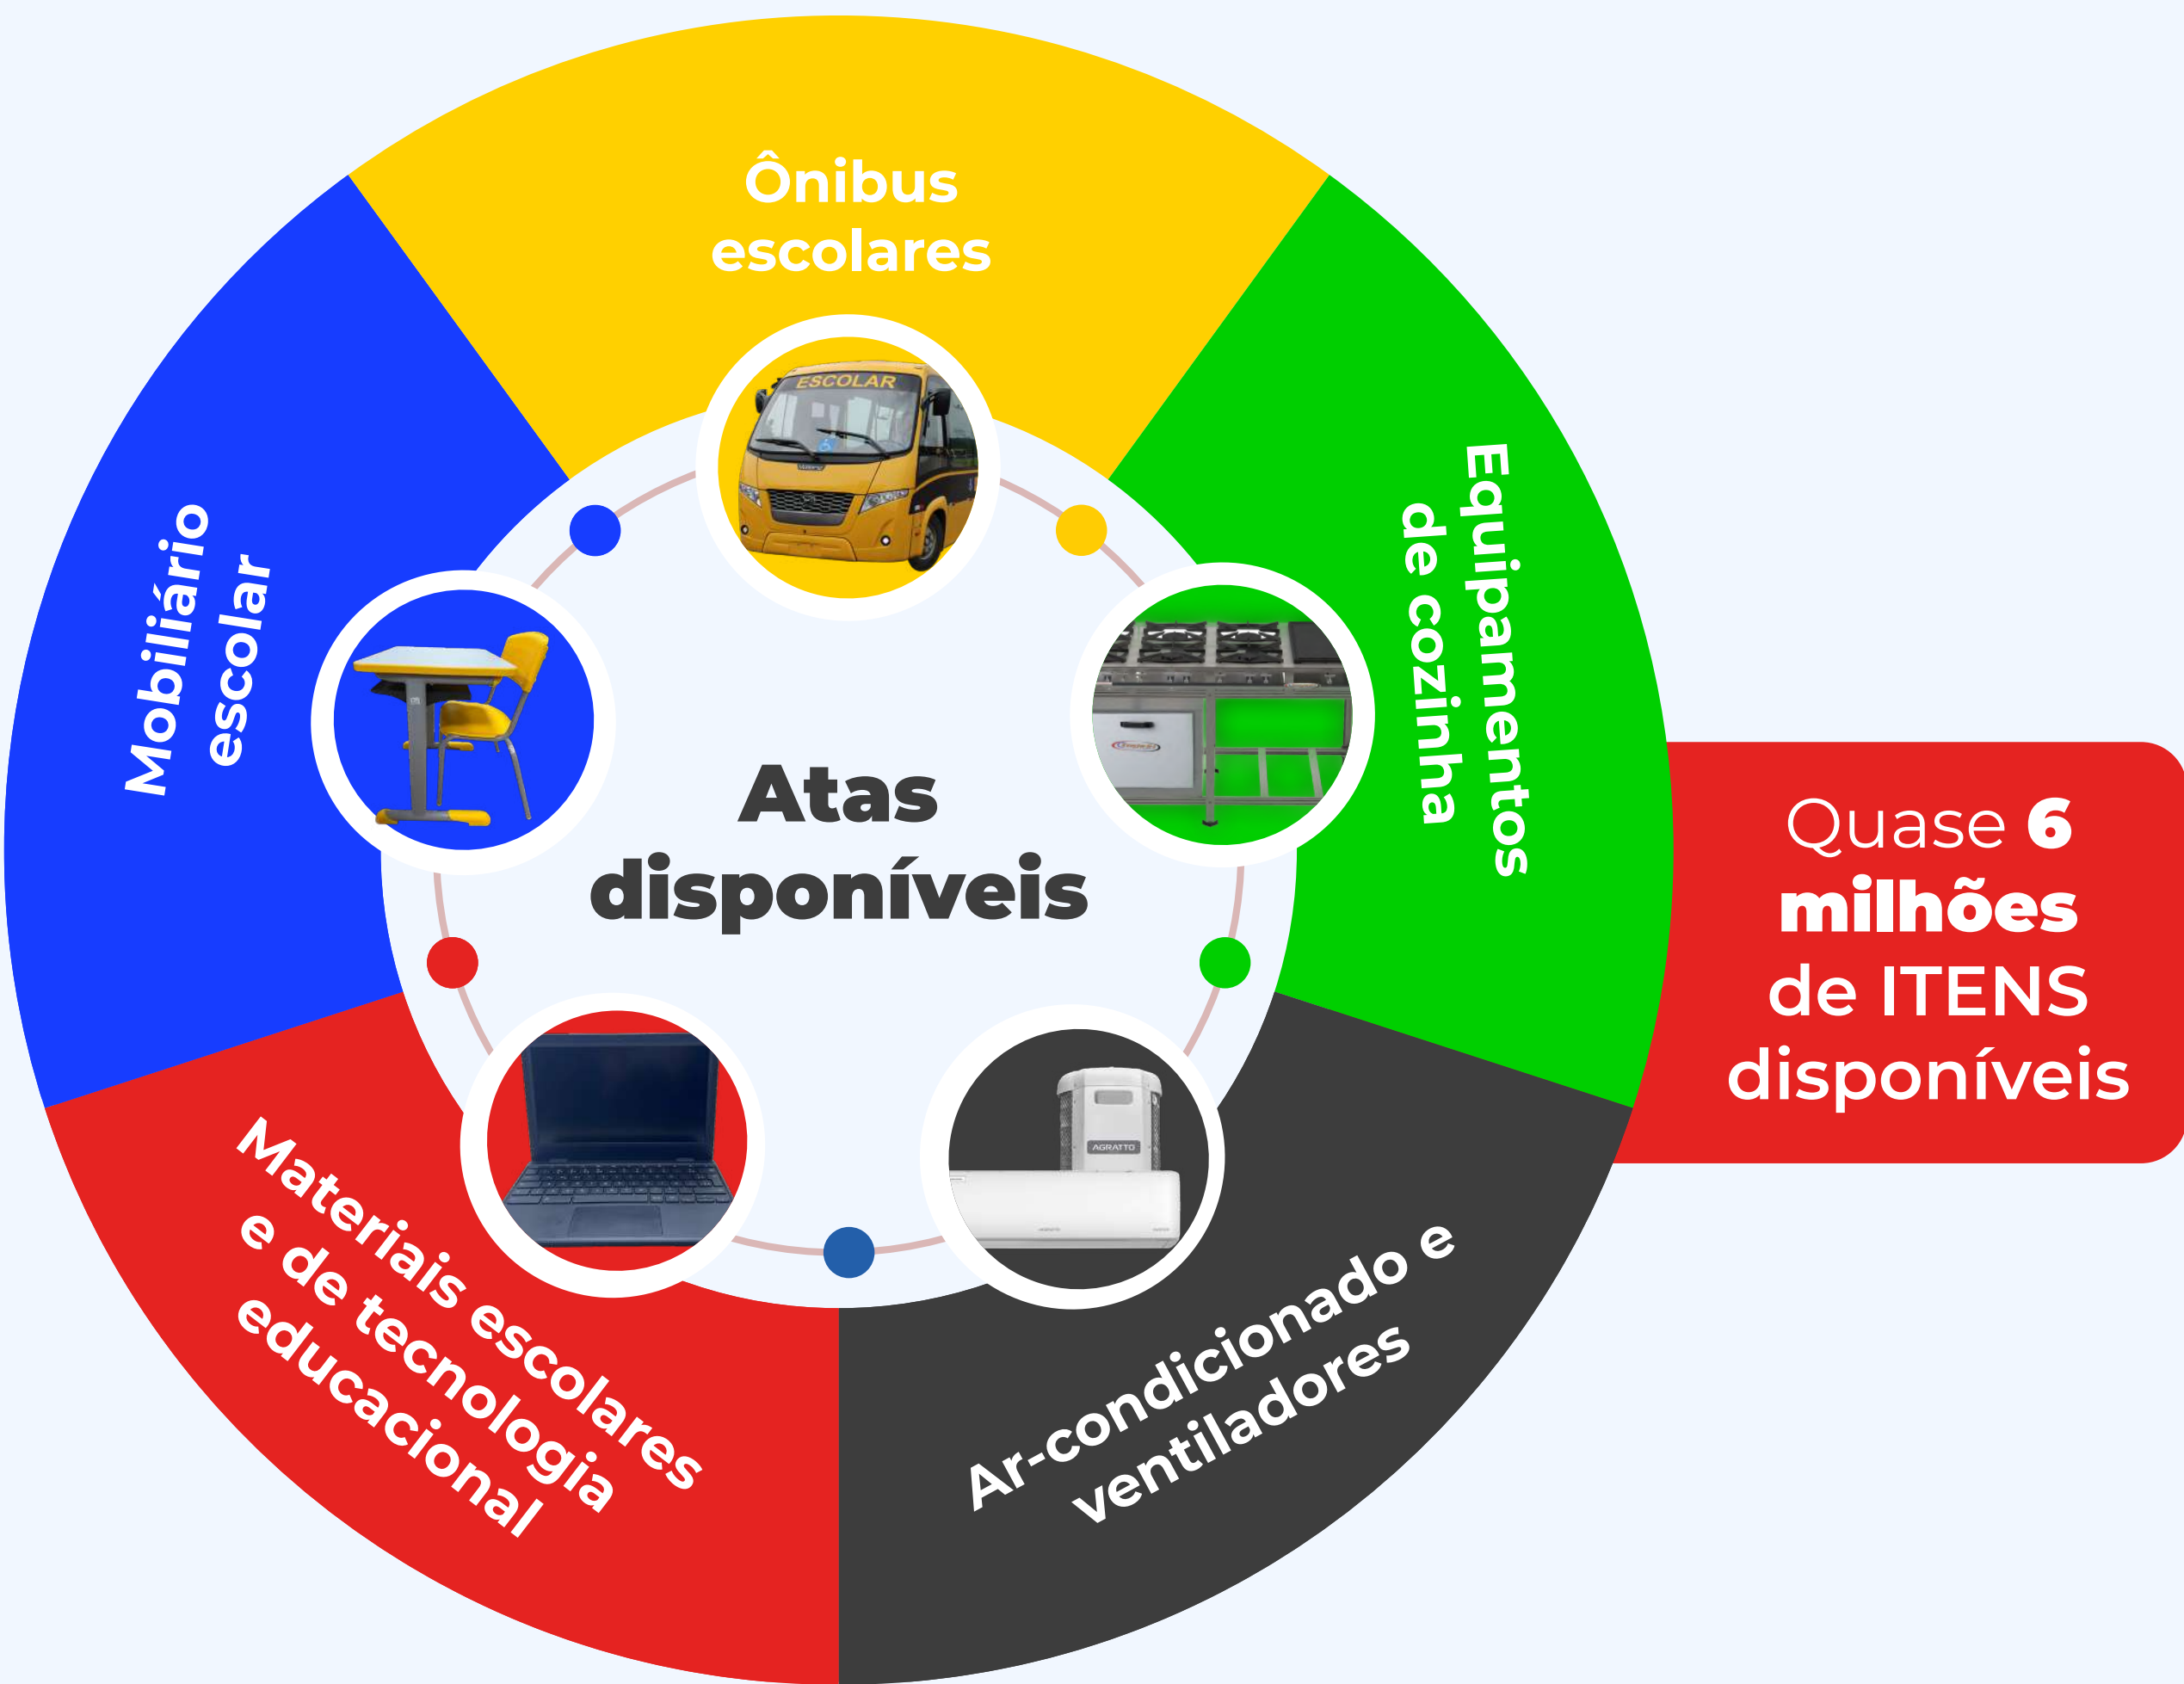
Ônibus escolares

Equipamentos de cozinha

Ar-condicionado e ventiladores

Materiais escolares e de tecnologia educacional

Mobiliário escolar

ESCOLAR

AGRATTO

Atas disponíveis

Quase **6 milhões** de ITENS disponíveis